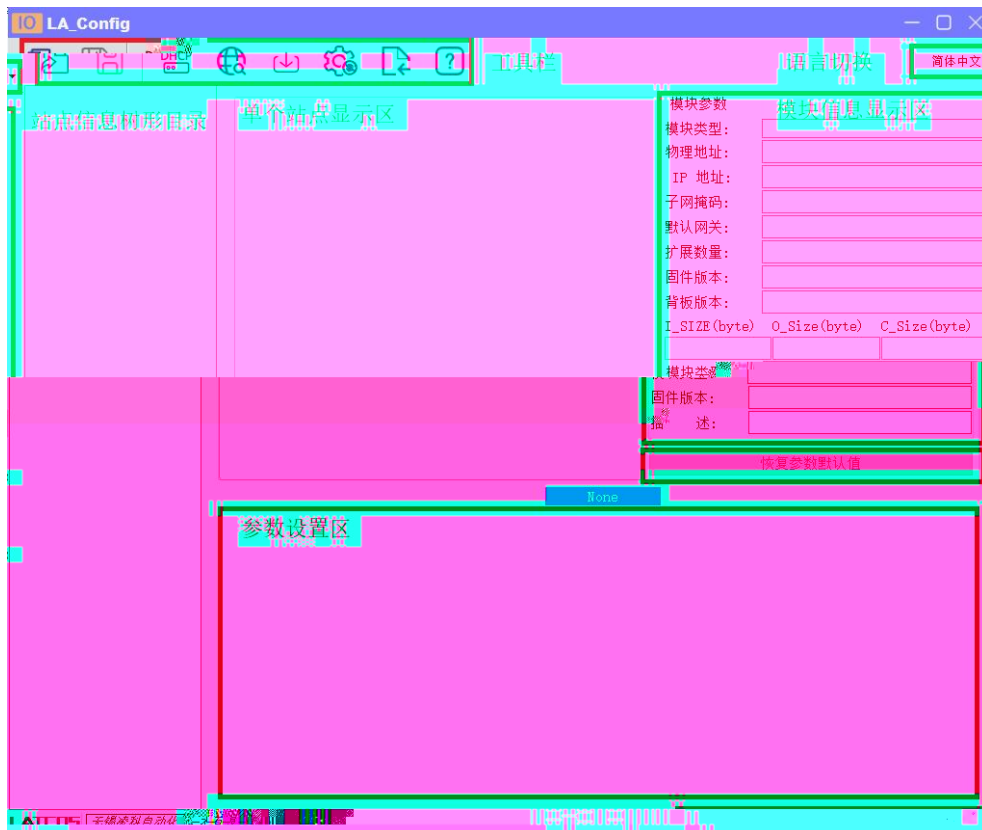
IO LA_Config

工具栏

语言切换

简体中文

站点信息树形目录

单个站点显示区

模块参数

模块信息显示区

模块类型:

物理地址:

IP 地址:

子网掩码:

默认网关:

扩展数量:

固件版本:

背板版本:

I_SIZE(byte)

O_Size(byte)

C_Size(byte)

模块类型:

固件版本:

描 述:

恢复参数默认值

None

参数设置区

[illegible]